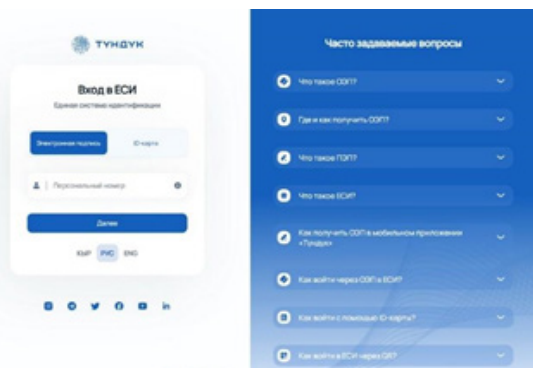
ТҮНДҮК

Вход в ЕСИ

Единая система идентификации

Электронная подпись

ID-карта

Персональный номер

Далее

КЫР РУС ENG

in

Часто задаваемые вопросы

Что такое ОЭП?

Где и как получить ОЭП?

Что такое ПЭП?

Что такое ЕСИ?

Как получить ОЭП в мобильном приложении «Түндүк»

Как войти через ОЭП в ЕСИ?

Как войти с помощью ID-карты?

Как войти в ЕСИ через QR?